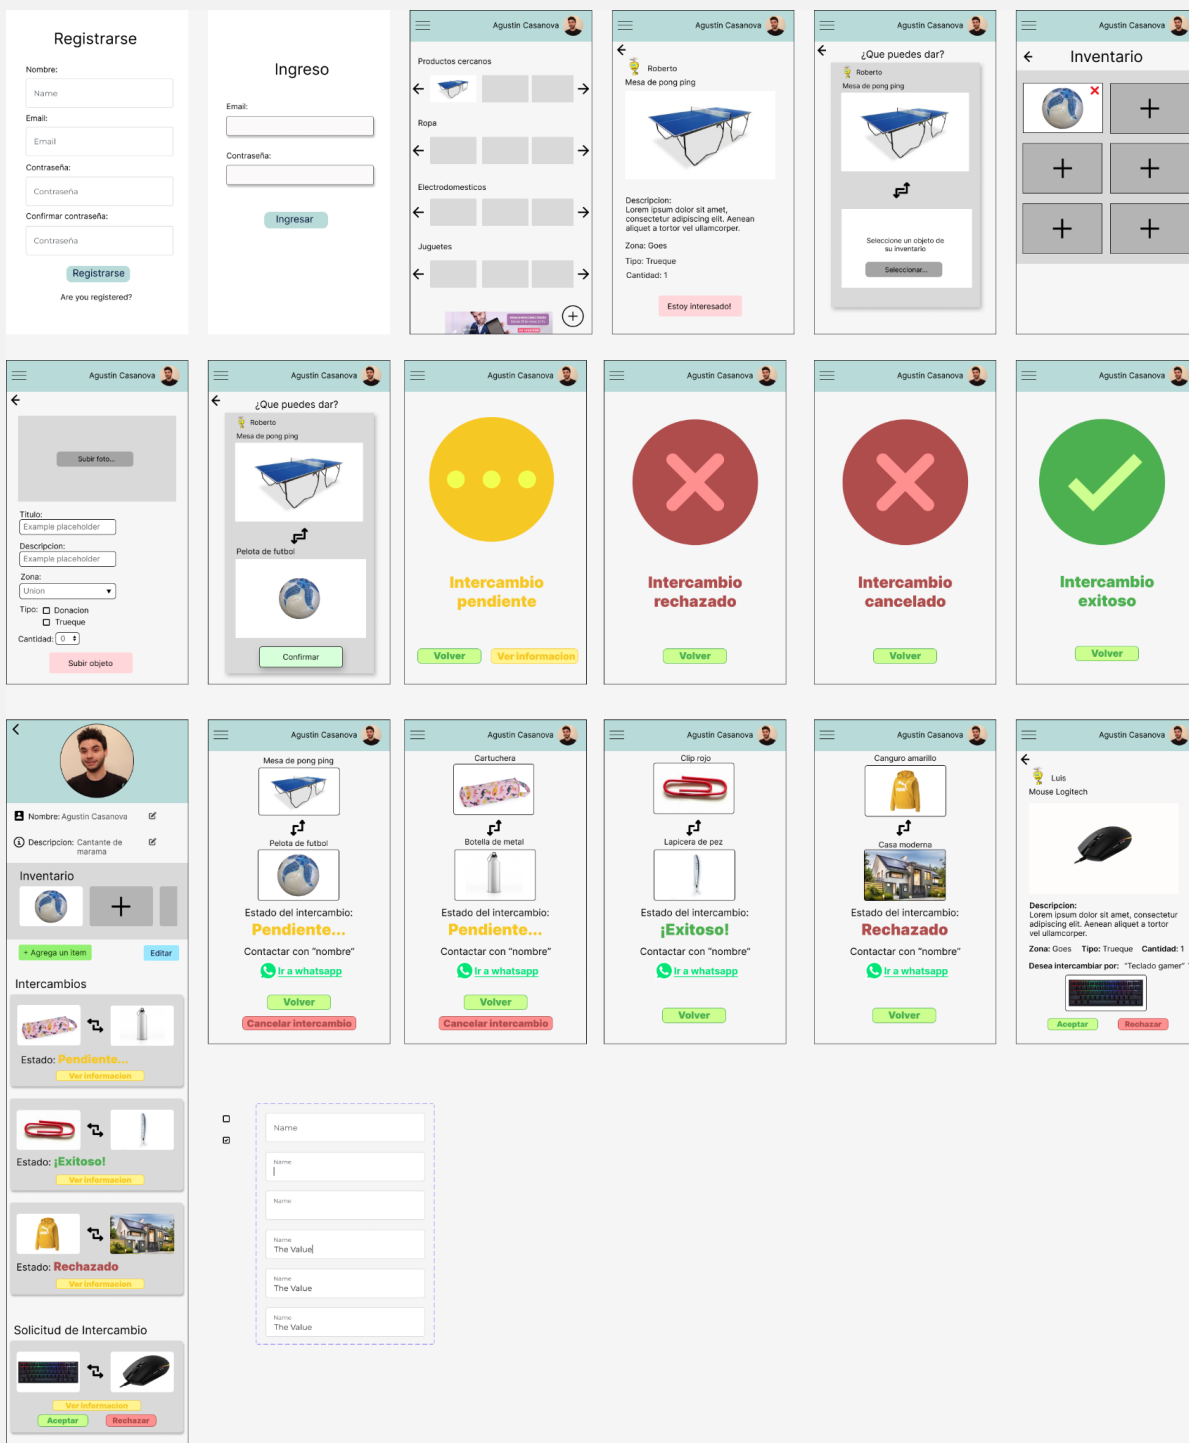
Registrarse

Nombre:
Name
Email:
Email
Contraseña:
Contraseña
Confirmar contraseña:
Contraseña
Registrarse
Are you registered?

Ingreso

Email:
Contraseña:
Ingresar

Agustin Casanova
Productos cercanos
Ropa
Electrodomesticos
Juguetes

Agustin Casanova
Roberto
Mesa de pong ping
Descripcion:
Lorem ipsum dolor sit amet, consectetur adipiscing elit. Aenean aliquet a tortor vel ullamcorper.
Zona: Goes
Tipo: Trueque
Cantidad: 1
Estoy interesado!

Agustin Casanova
¿Que puedes dar?
Roberto
Mesa de pong ping
Seleccione un objeto de su inventario
Seleccionar...

Agustin Casanova
Inventario

Agustin Casanova
Subir foto...
Titulo:
Example placeholder
Descripcion:
Example placeholder
Zona:
Union
Tipo: Donacion
Trueque
Cantidad: 0
Subir objeto

Agustin Casanova
¿Que puedes dar?
Roberto
Mesa de pong ping
Pelota de futbol
Confirmar

Agustin Casanova
Intercambio pendiente
Volver
Ver informacion

Agustin Casanova
Intercambio rechazado
Volver

Agustin Casanova
Intercambio cancelado
Volver

Agustin Casanova
Intercambio exitoso
Volver

Nombre: Agustin Casanova
Descripcion: Cantante de marama
Inventario
+ Agrega un item
Editar
Intercambios
Estado: Pendiente...
Ver informacion
Estado: ¡Exitoso!
Ver informacion
Estado: Rechazado
Ver informacion
Solicitud de Intercambio
Ver informacion
Aceptar
Rechazar

Agustin Casanova
Mesa de pong ping
Pelota de futbol
Estado del intercambio:
Pendiente...
Contactar con "nombre"
Ir a whatsapp
Volver
Cancelar intercambio

Agustin Casanova
Cartuchera
Botella de metal
Estado del intercambio:
Pendiente...
Contactar con "nombre"
Ir a whatsapp
Volver
Cancelar intercambio

Agustin Casanova
Clip rojo
Lapicera de pez
Estado del intercambio:
¡Exitoso!
Contactar con "nombre"
Ir a whatsapp
Volver

Agustin Casanova
Canguro amarillo
Casa moderna
Estado del intercambio:
Rechazado
Contactar con "nombre"
Ir a whatsapp
Volver

Agustin Casanova
Luis
Mouse Logitech
Descripcion:
Lorem ipsum dolor sit amet, consectetur adipiscing elit. Aenean aliquet a tortor vel ullamcorper.
Zona: Goes Tipo: Trueque Cantidad: 1
Desea intercambiar por: "Teclado gamer"
Aceptar
Rechazar

Name
Name
Name
Name
The Value
Name
The Value
Name
The Value